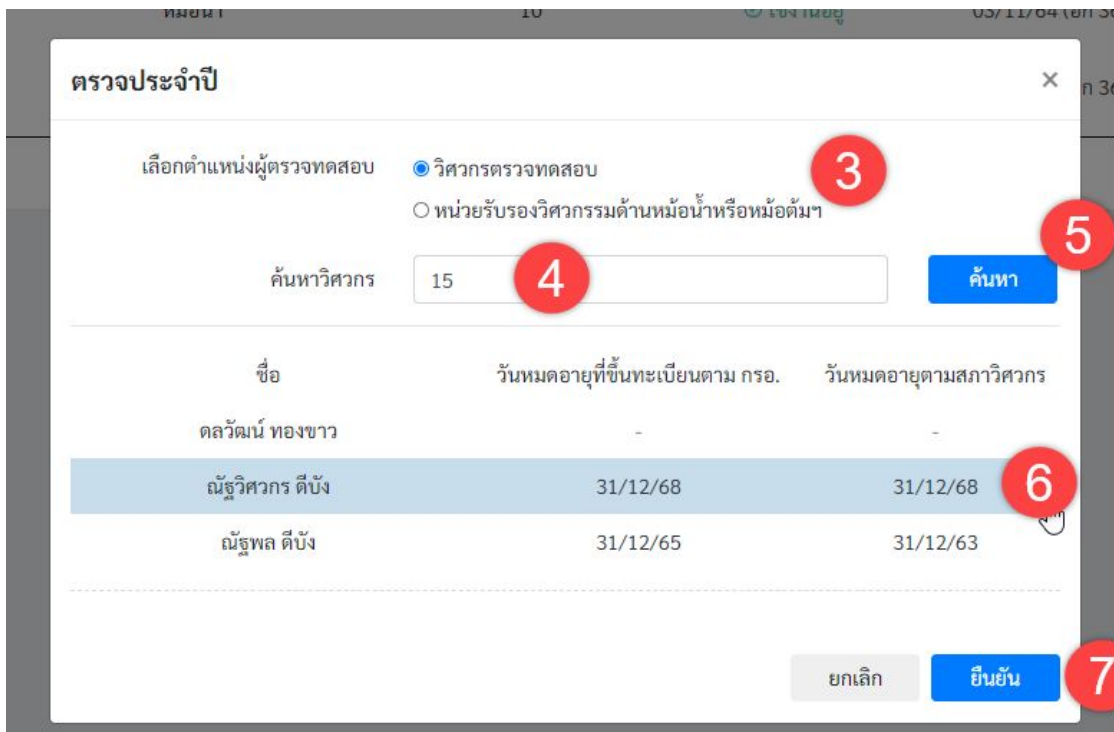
หม้อน้ำ 10 ใช้งานอยู่ 03/11/64 (ยก 3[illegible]

ตรวจประจำปี ×

เลือกตำแหน่งผู้ตรวจทดสอบ ◉ วิศวกรตรวจทดสอบ
○ หน่วยรับรองวิศวกรรมด้านหม้อน้ำหรือหม้อต้มฯ

3

ค้นหาวิศวกร 15 4 ค้นหา 5

| ชื่อ | วันหมดอายุที่ขึ้นทะเบียนตาม กรอ. | วันหมดอายุตามสภาวิศวกร |
|---|---|---|
| ดลวัฒน์ ทองขาว | - | - |
| ณัฐวิศวกร ดีบัง | 31/12/68 | 31/12/68 |
| ณัฐพล ดีบัง | 31/12/65 | 31/12/63 |

6

ยกเลิก ยืนยัน 7